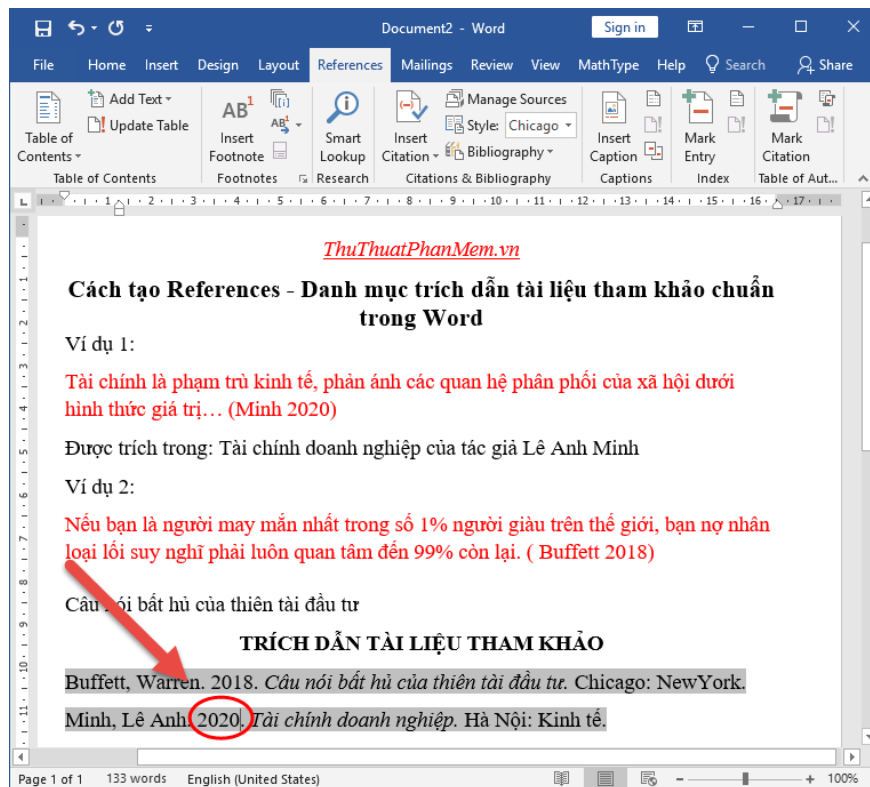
Document2 - Word

Sign in

File Home Insert Design Layout References Mailings Review View MathType Help Search Share

Table of Contents

Add Text

Update Table

Table of Contents

AB¹ Insert Footnote

Footnotes

Smart Lookup

Research

Insert Citation

Manage Sources

Style: Chicago

Bibliography

Citations & Bibliography

Insert Caption

Captions

Mark Entry

Index

Mark Citation

Table of Aut...

ThuThuatPhanMem.vn

Cách tạo References - Danh mục trích dẫn tài liệu tham khảo chuẩn trong Word

Ví dụ 1:

Tài chính là phạm trù kinh tế, phản ánh các quan hệ phân phối của xã hội dưới hình thức giá trị… (Minh 2020)

Được trích trong: Tài chính doanh nghiệp của tác giả Lê Anh Minh

Ví dụ 2:

Nếu bạn là người may mắn nhất trong số 1% người giàu trên thế giới, bạn nợ nhân loại lối suy nghĩ phải luôn quan tâm đến 99% còn lại. ( Buffett 2018)

Câu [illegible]ói bất hủ của thiên tài đầu tư

TRÍCH DẪN TÀI LIỆU THAM KHẢO

Buffett, Warren. 2018. Câu nói bất hủ của thiên tài đầu tư. Chicago: NewYork.

Minh, Lê Anh. 2020. Tài chính doanh nghiệp. Hà Nội: Kinh tế.

Page 1 of 1 133 words English (United States) 100%